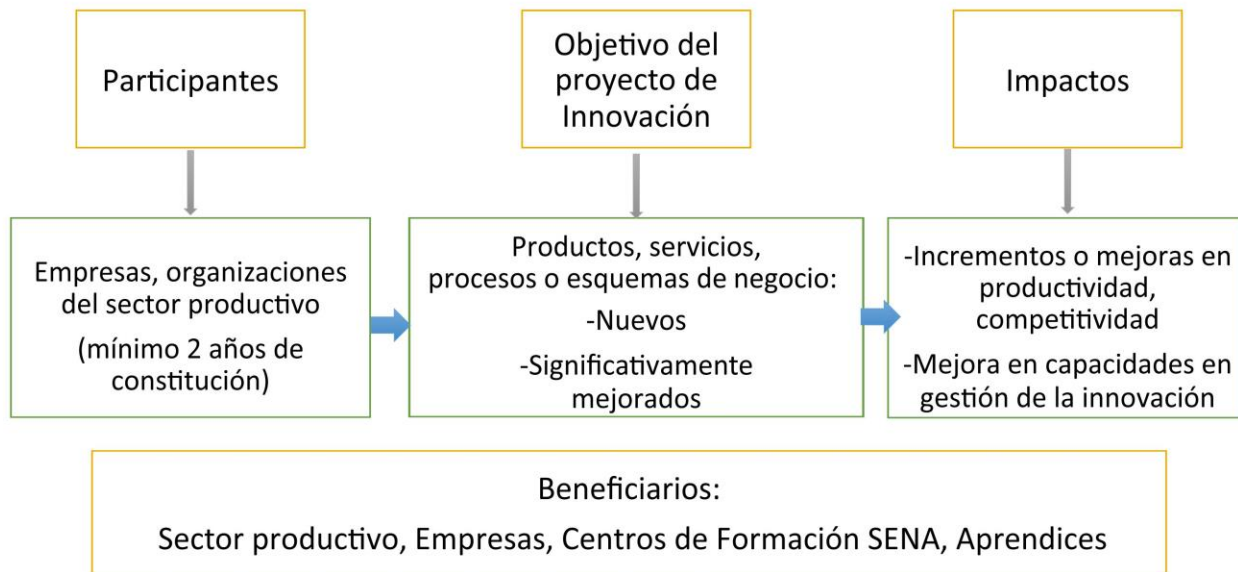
Participantes

Objetivo del proyecto de Innovación

Impactos

Empresas, organizaciones del sector productivo

(mínimo 2 años de constitución)

Productos, servicios, procesos o esquemas de negocio:

-Nuevos

-Significativamente mejorados

-Incrementos o mejoras en productividad, competitividad

-Mejora en capacidades en gestión de la innovación

Beneficiarios:

Sector productivo, Empresas, Centros de Formación SENA, Aprendices